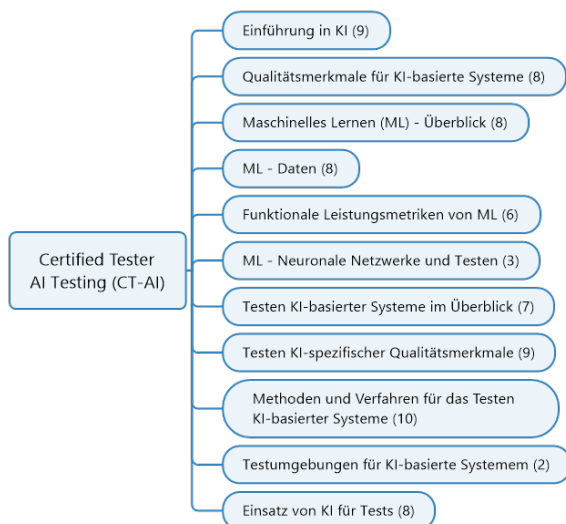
Certified Tester AI Testing (CT-AI)

Einführung in KI (9)

Qualitätsmerkmale für KI-basierte Systeme (8)

Maschinelles Lernen (ML) - Überblick (8)

ML - Daten (8)

Funktionale Leistungsmetriken von ML (6)

ML - Neuronale Netzwerke und Testen (3)

Testen KI-basierter Systeme im Überblick (7)

Testen KI-spezifischer Qualitätsmerkmale (9)

Methoden und Verfahren für das Testen KI-basierter Systeme (10)

Testumgebungen für KI-basierte Systemem (2)

Einsatz von KI für Tests (8)